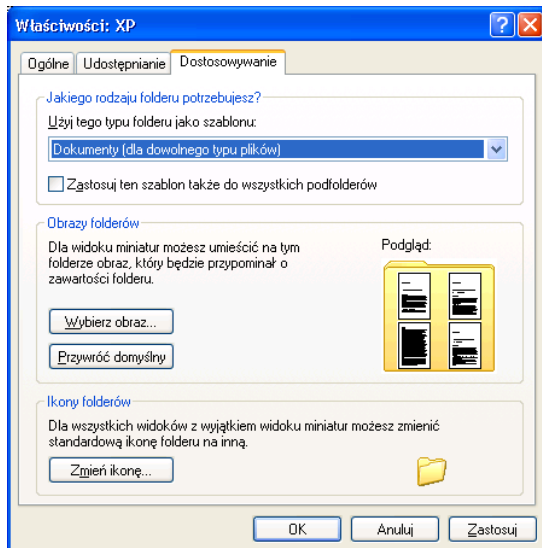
Właściwości: XP

Ogólne | Udostępnianie | Dostosowywanie

Jakiego rodzaju folderu potrzebujesz?

Użyj tego typu folderu jako szablonu:

Dokumenty (dla dowolnego typu plików)

Zastosuj ten szablon także do wszystkich podfolderów

Obrazy folderów

Dla widoku miniatur możesz umieścić na tym folderze obraz, który będzie przypominał o zawartości folderu.

Podgląd:

Wybierz obraz...

Przywróć domyślny

Ikony folderów

Dla wszystkich widoków z wyjątkiem widoku miniatur możesz zmienić standardową ikonę folderu na inną.

Zmień ikonę...

OK | Anuluj | Zastosuj